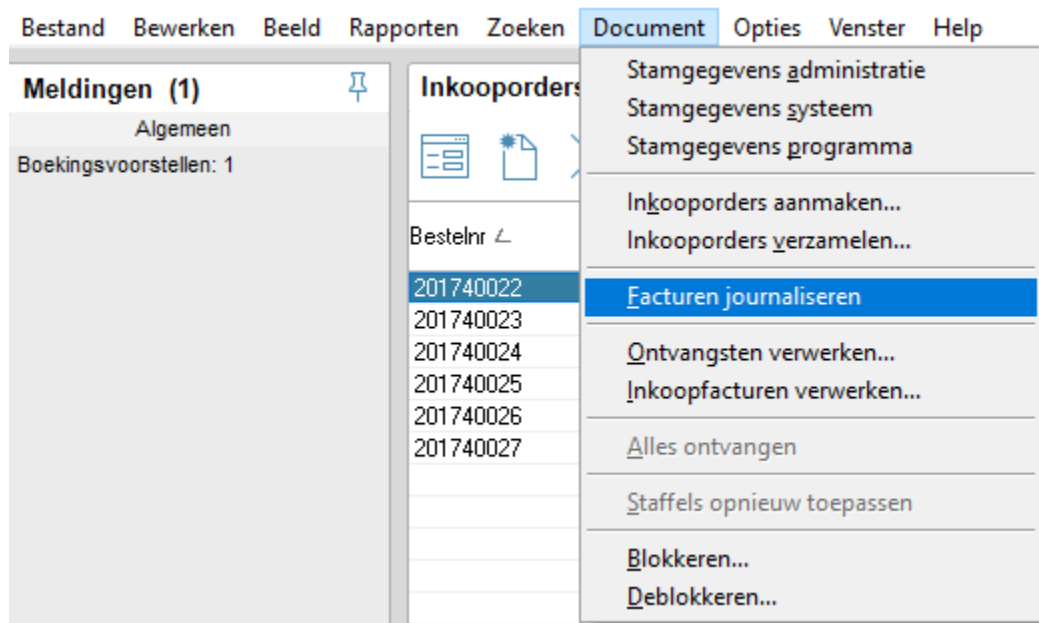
Bestand Bewerken Beeld Rapporten Zoeken Document Opties Venster Help

Meldingen (1)

Algemeen

Boekingsvoorstellen: 1

Inkooporders

Bestelnr

201740022
201740023
201740024
201740025
201740026
201740027

Stamgegevens administratie
Stamgegevens systeem
Stamgegevens programma

Inkooporders aanmaken...
Inkooporders verzamelen...

Facturen journaliseren

Ontvangsten verwerken...
Inkoopfacturen verwerken...

Alles ontvangen

Staffels opnieuw toepassen

Blokkeren...
Deblokkeren...